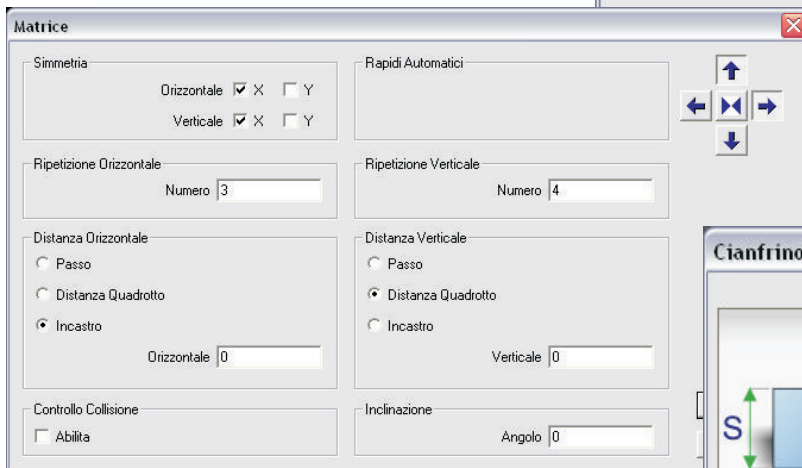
Matrice

Simmetria
Orizzontale ☑ X ☐ Y
Verticale ☑ X ☐ Y

Rapidi Automatici

Ripetizione Orizzontale
Numero 3

Ripetizione Verticale
Numero 4

Distanza Orizzontale
○ Passo
○ Distanza Quadrotto
◉ Incastro
Orizzontale 0

Distanza Verticale
○ Passo
◉ Distanza Quadrotto
○ Incastro
Verticale 0

Controllo Collisione
☐ Abilita

Inclinazione
Angolo 0

Cianfrino

S